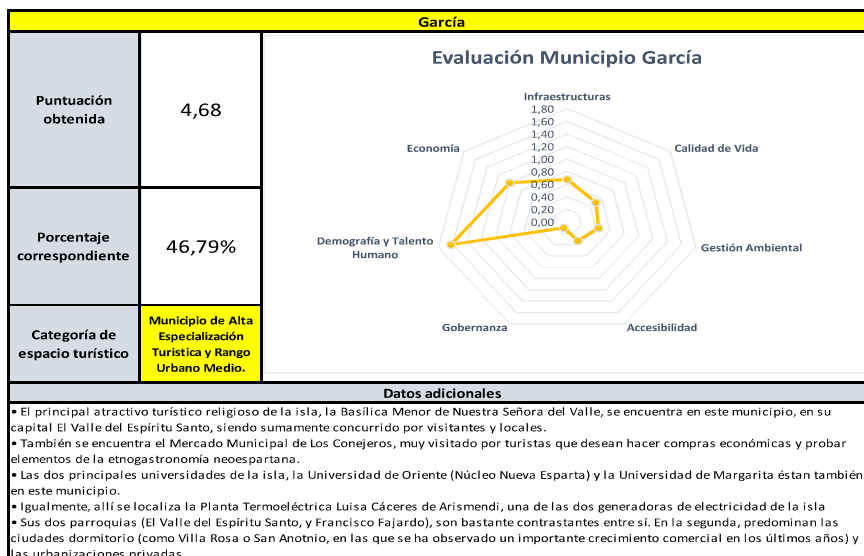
García

| Puntuación obtenida | 4,68 |
|---|---|
| Porcentaje correspondiente | 46,79% |
| Categoría de espacio turístico | Municipio de Alta Especialización Turistica y Rango Urbano Medio. |

Evaluación Municipio García

Infraestructuras
1,80
1,60
1,40
1,20
1,00
0,80
0,60
0,40
0,20
0,00
Calidad de Vida
Gestión Ambiental
Accesibilidad
Gobernanza
Demografía y Talento Humano
Economía

Datos adicionales

• El principal atractivo turístico religioso de la isla, la Basílica Menor de Nuestra Señora del Valle, se encuentra en este municipio, en su capital El Valle del Espíritu Santo, siendo sumamente concurrido por visitantes y locales.
• También se encuentra el Mercado Municipal de Los Conejeros, muy visitado por turistas que desean hacer compras económicas y probar elementos de la etnogastronomía neoespartana.
• Las dos principales universidades de la isla, la Universidad de Oriente (Núcleo Nueva Esparta) y la Universidad de Margarita están también en este municipio.
• Igualmente, allí se localiza la Planta Termoeléctrica Luisa Cáceres de Arismendi, una de las dos generadoras de electricidad de la isla
• Sus dos parroquias (El Valle del Espíritu Santo, y Francisco Fajardo), son bastante contrastantes entre sí. En la segunda, predominan las ciudades dormitorio (como Villa Rosa o San Anotnio, en las que se ha observado un importante crecimiento comercial en los últimos años) y las urbanizaciones privadas.